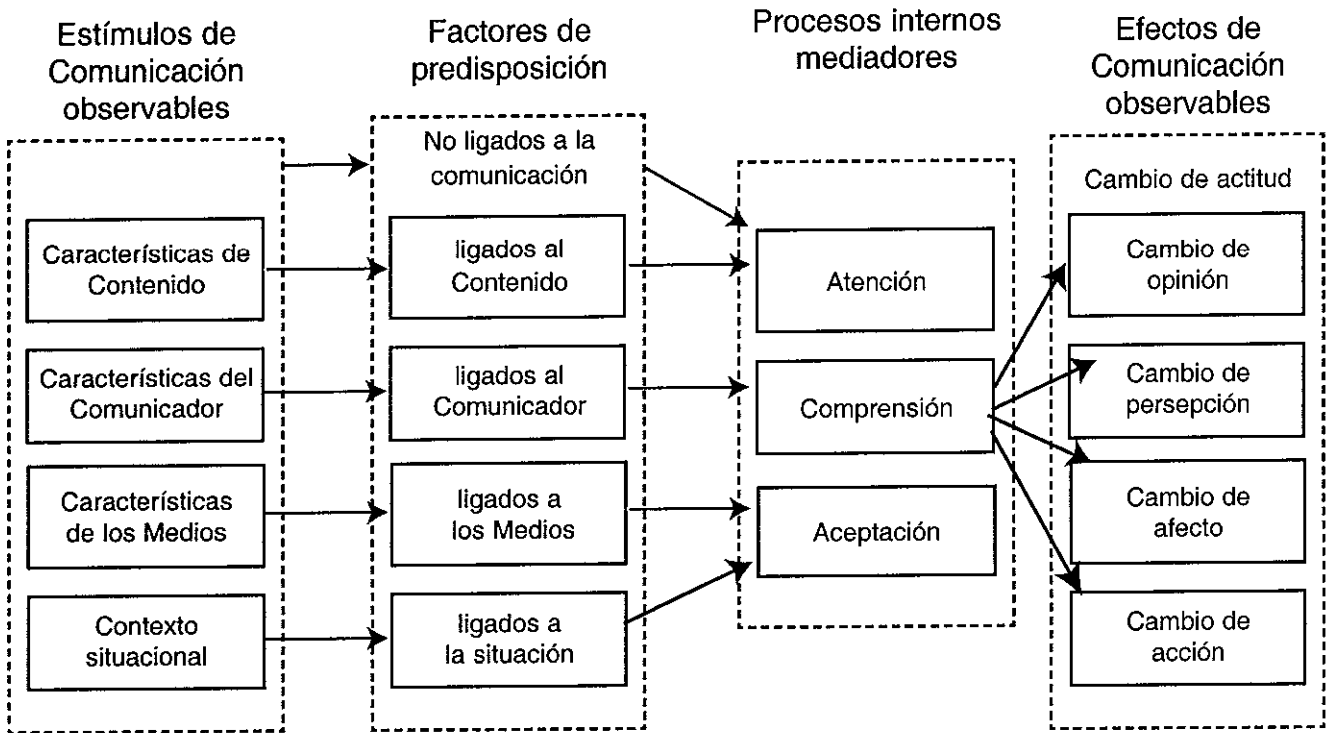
Estímulos de Comunicación observables

Características de Contenido

Características del Comunicador

Características de los Medios

Contexto situacional

Factores de predisposición

No ligados a la comunicación

ligados al Contenido

ligados al Comunicador

ligados a los Medios

ligados a la situación

Procesos internos mediadores

Atención

Comprensión

Aceptación

Efectos de Comunicación observables

Cambio de actitud

Cambio de opinión

Cambio de persepción

Cambio de afecto

Cambio de acción